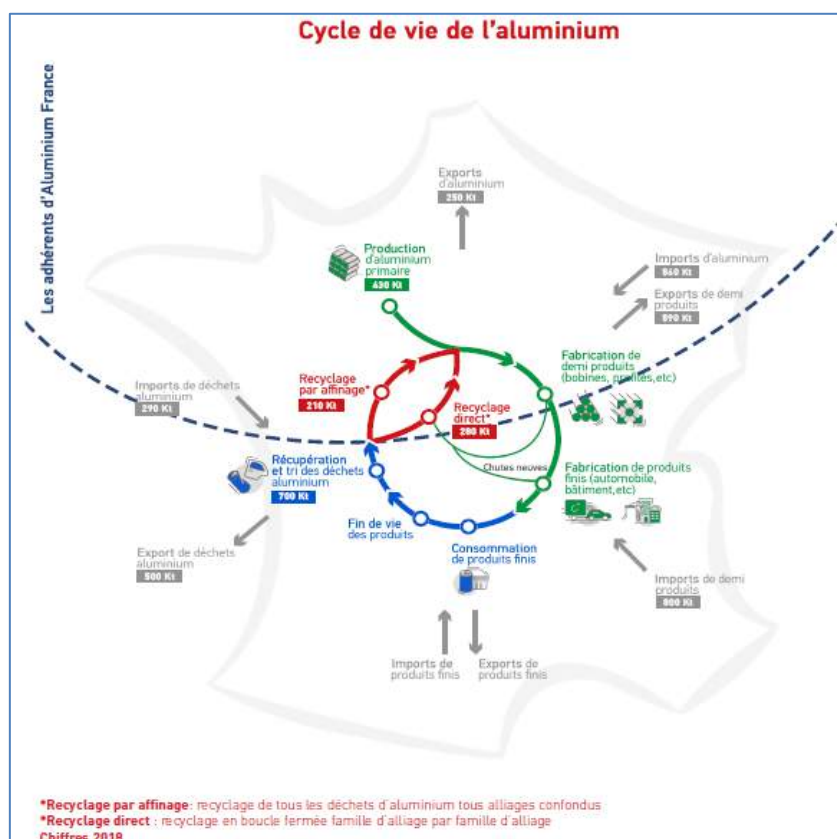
Cycle de vie de l'aluminium

Les adhérents d'Aluminium France

Exports d'aluminium
250 Kt

Production d'aluminium primaire
430 Kt

Imports d'aluminium
960 Kt

Exports de demi produits
890 Kt

Recyclage par affinage*
210 Kt

Recyclage direct*
280 Kt

Fabrication de demi produits (bobines, profilés,etc)

Imports de déchets aluminium
290 Kt

Chutes neuves

Récupération et tri des déchets aluminium
700 Kt

Fabrication de produits finis (automobile, bâtiment,etc)

Fin de vie des produits

Consommation de produits finis

Export de déchets aluminium
500 Kt

Imports de demi produits
900 Kt

Imports de produits finis

Exports de produits finis

*Recyclage par affinage: recyclage de tous les déchets d'aluminium tous alliages confondus
*Recyclage direct : recyclage en boucle fermée famille d'alliage par famille d'alliage
Chiffres 2018